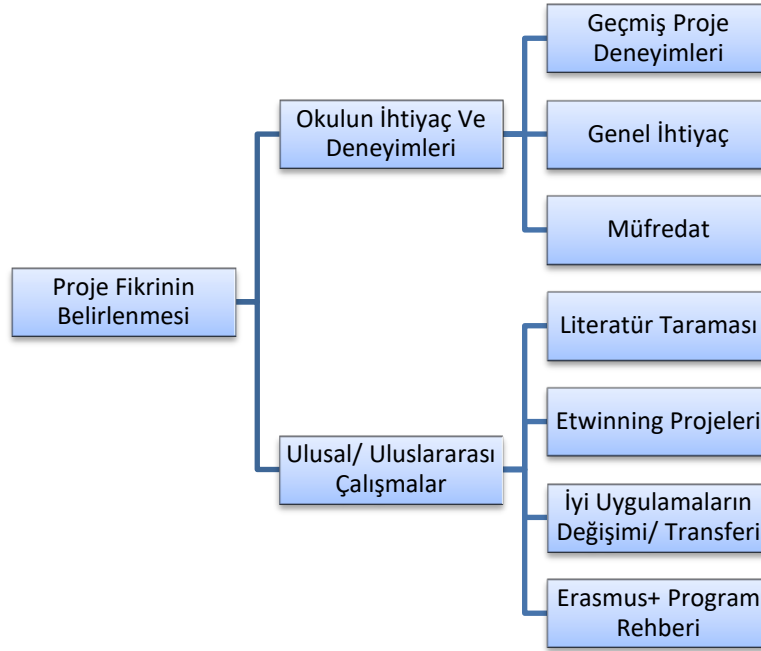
Proje Fikrinin Belirlenmesi

Okulun İhtiyaç Ve Deneyimleri

Geçmiş Proje Deneyimleri

Genel İhtiyaç

Müfredat

Ulusal/ Uluslararası Çalışmalar

Literatür Taraması

Etwinning Projeleri

İyi Uygulamaların Değişimi/ Transferi

Erasmus+ Program Rehberi